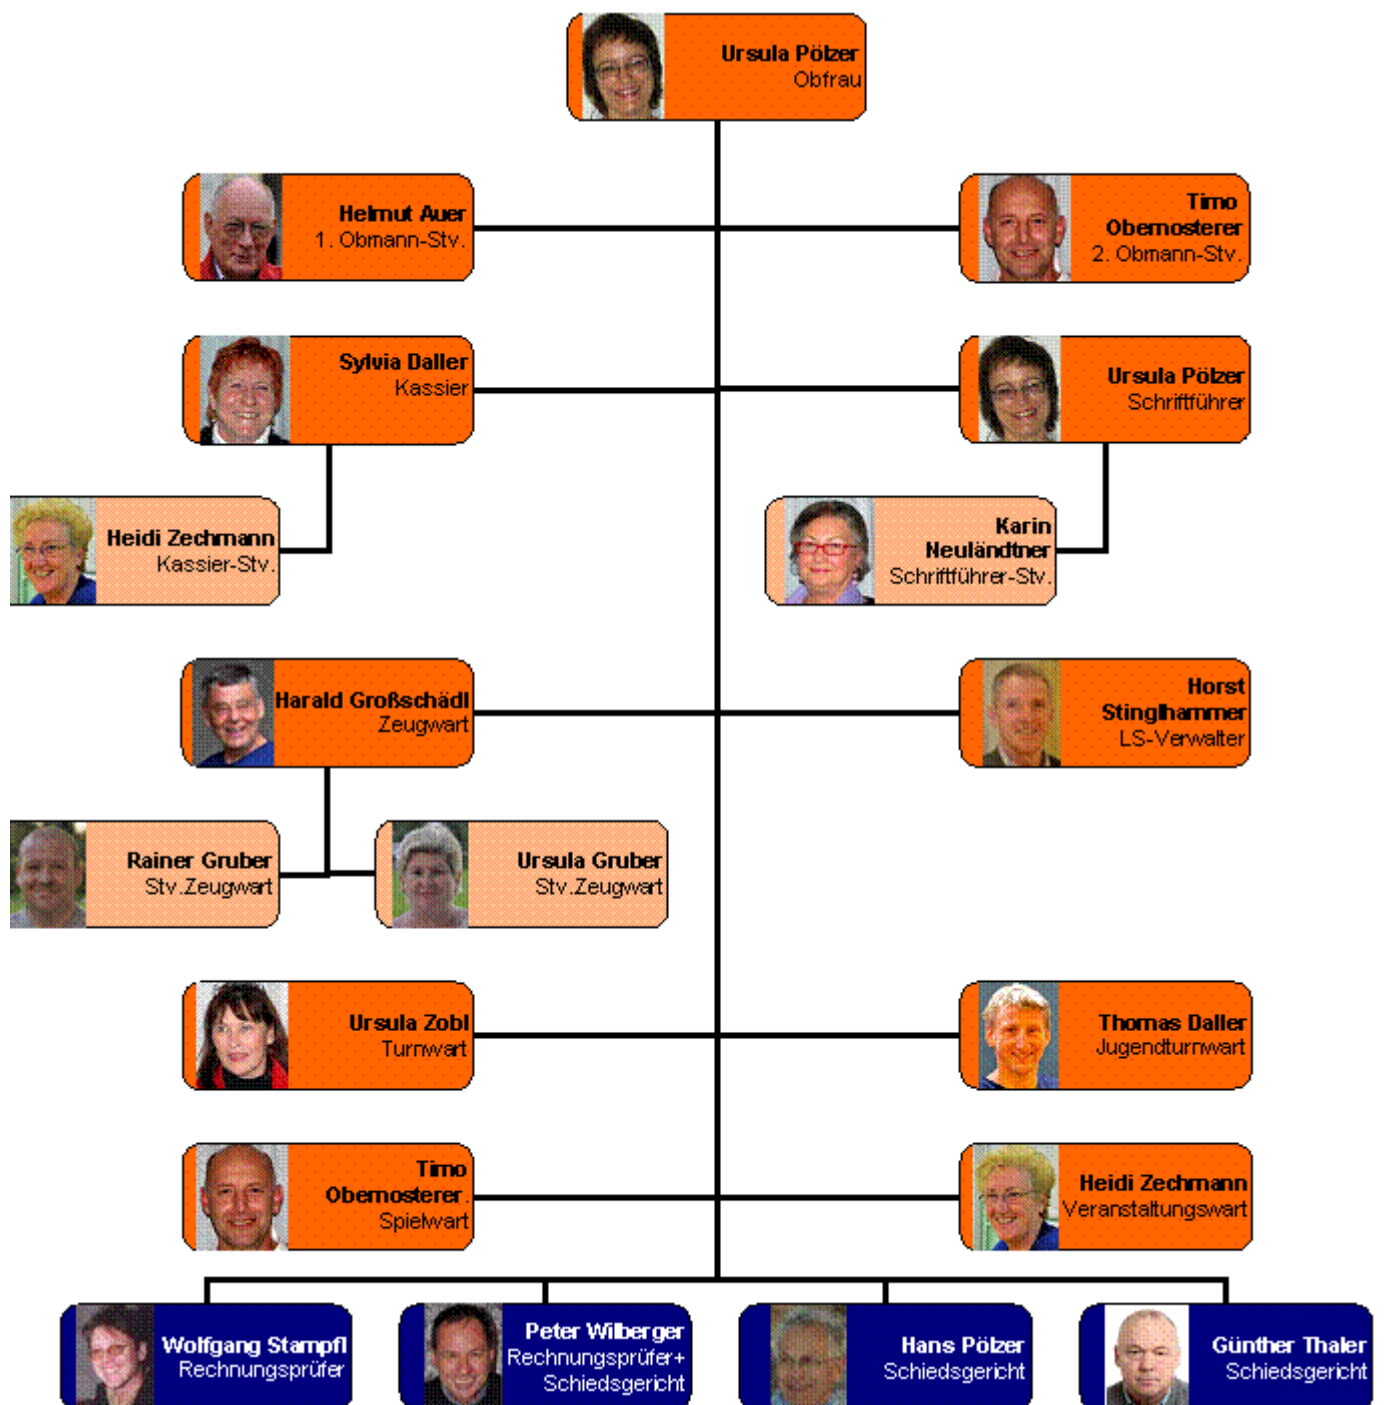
Ursula Pölzer
Obfrau

Helmut Auer
1. Obmann-Stv.

Timo Obernosterer
2. Obmann-Stv.

Sylvia Daller
Kassier

Ursula Pölzer
Schriftführer

Heidi Zechmann
Kassier-Stv.

Karin Neuländtner
Schriftführer-Stv.

Harald Großschädl
Zeugwart

Horst Stinglhammer
LS-Verwalter

Rainer Gruber
Stv.Zeugwart

Ursula Gruber
Stv.Zeugwart

Ursula Zobl
Turnwart

Thomas Daller
Jugendturnwart

Timo Obernosterer
Spielwart

Heidi Zechmann
Veranstaltungswart

Wolfgang Stampfl
Rechnungsprüfer

Peter Wilberger
Rechnungsprüfer+ Schiedsgericht

Hans Pölzer
Schiedsgericht

Günther Thaler
Schiedsgericht